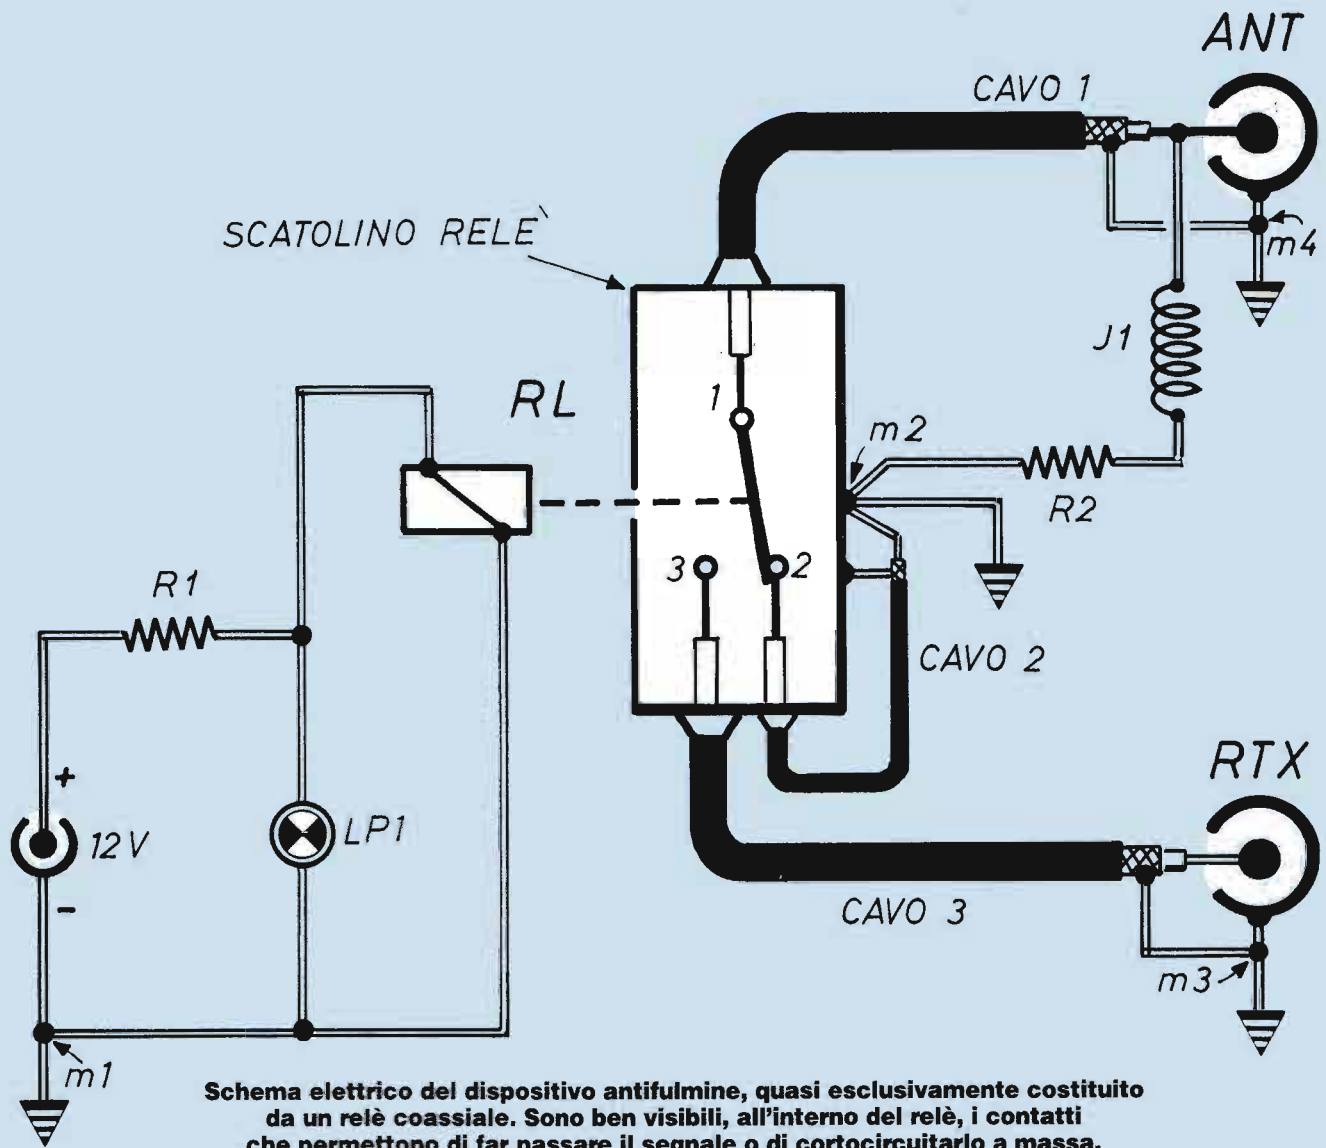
ANT

CAVO 1

SCATOLINO RELE`

m4

J1

RL

1

m2

R2

3

2

R1

CAVO 2

RTX

+

12V

LP1

-

CAVO 3

m3

m1

Schema elettrico del dispositivo antifulmine, quasi esclusivamente costituito da un relè coassiale. Sono ben visibili, all'interno del relè, i contatti che permettono di far passare il segnale o di cortocircuitarlo a massa.